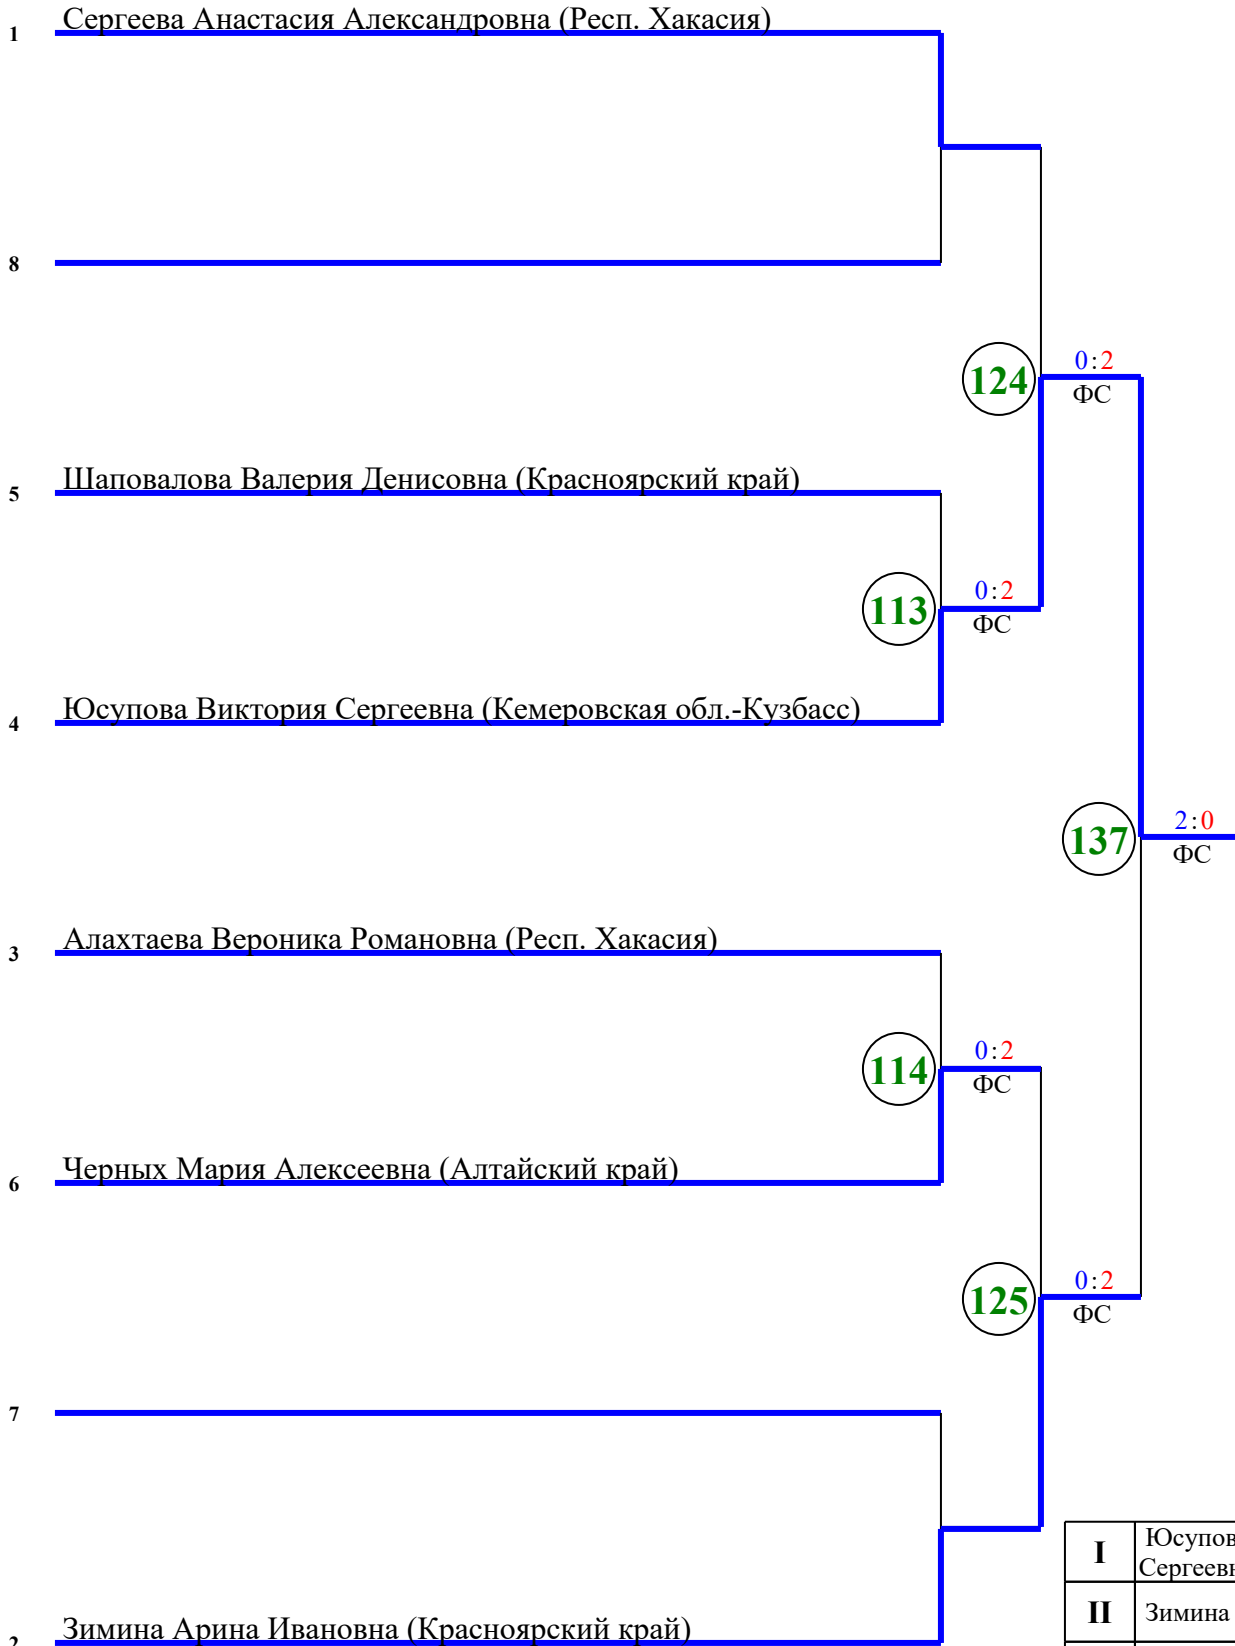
1 Сергеева Анастасия Александровна (Респ. Хакасия)

8

124 0:2 ФС

5 Шаповалова Валерия Денисовна (Красноярский край)

113 0:2 ФС

4 Юсупова Виктория Сергеевна (Кемеровская обл.-Кузбасс)

137 2:0 ФС

3 Алахтаева Вероника Романовна (Респ. Хакасия)

114 0:2 ФС

6 Черных Мария Алексеевна (Алтайский край)

125 0:2 ФС

7

2 Зимина Арина Ивановна (Красноярский край)

| I | Юсупов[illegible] Сергеев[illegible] |
|---|---|
| II | Зимина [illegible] |